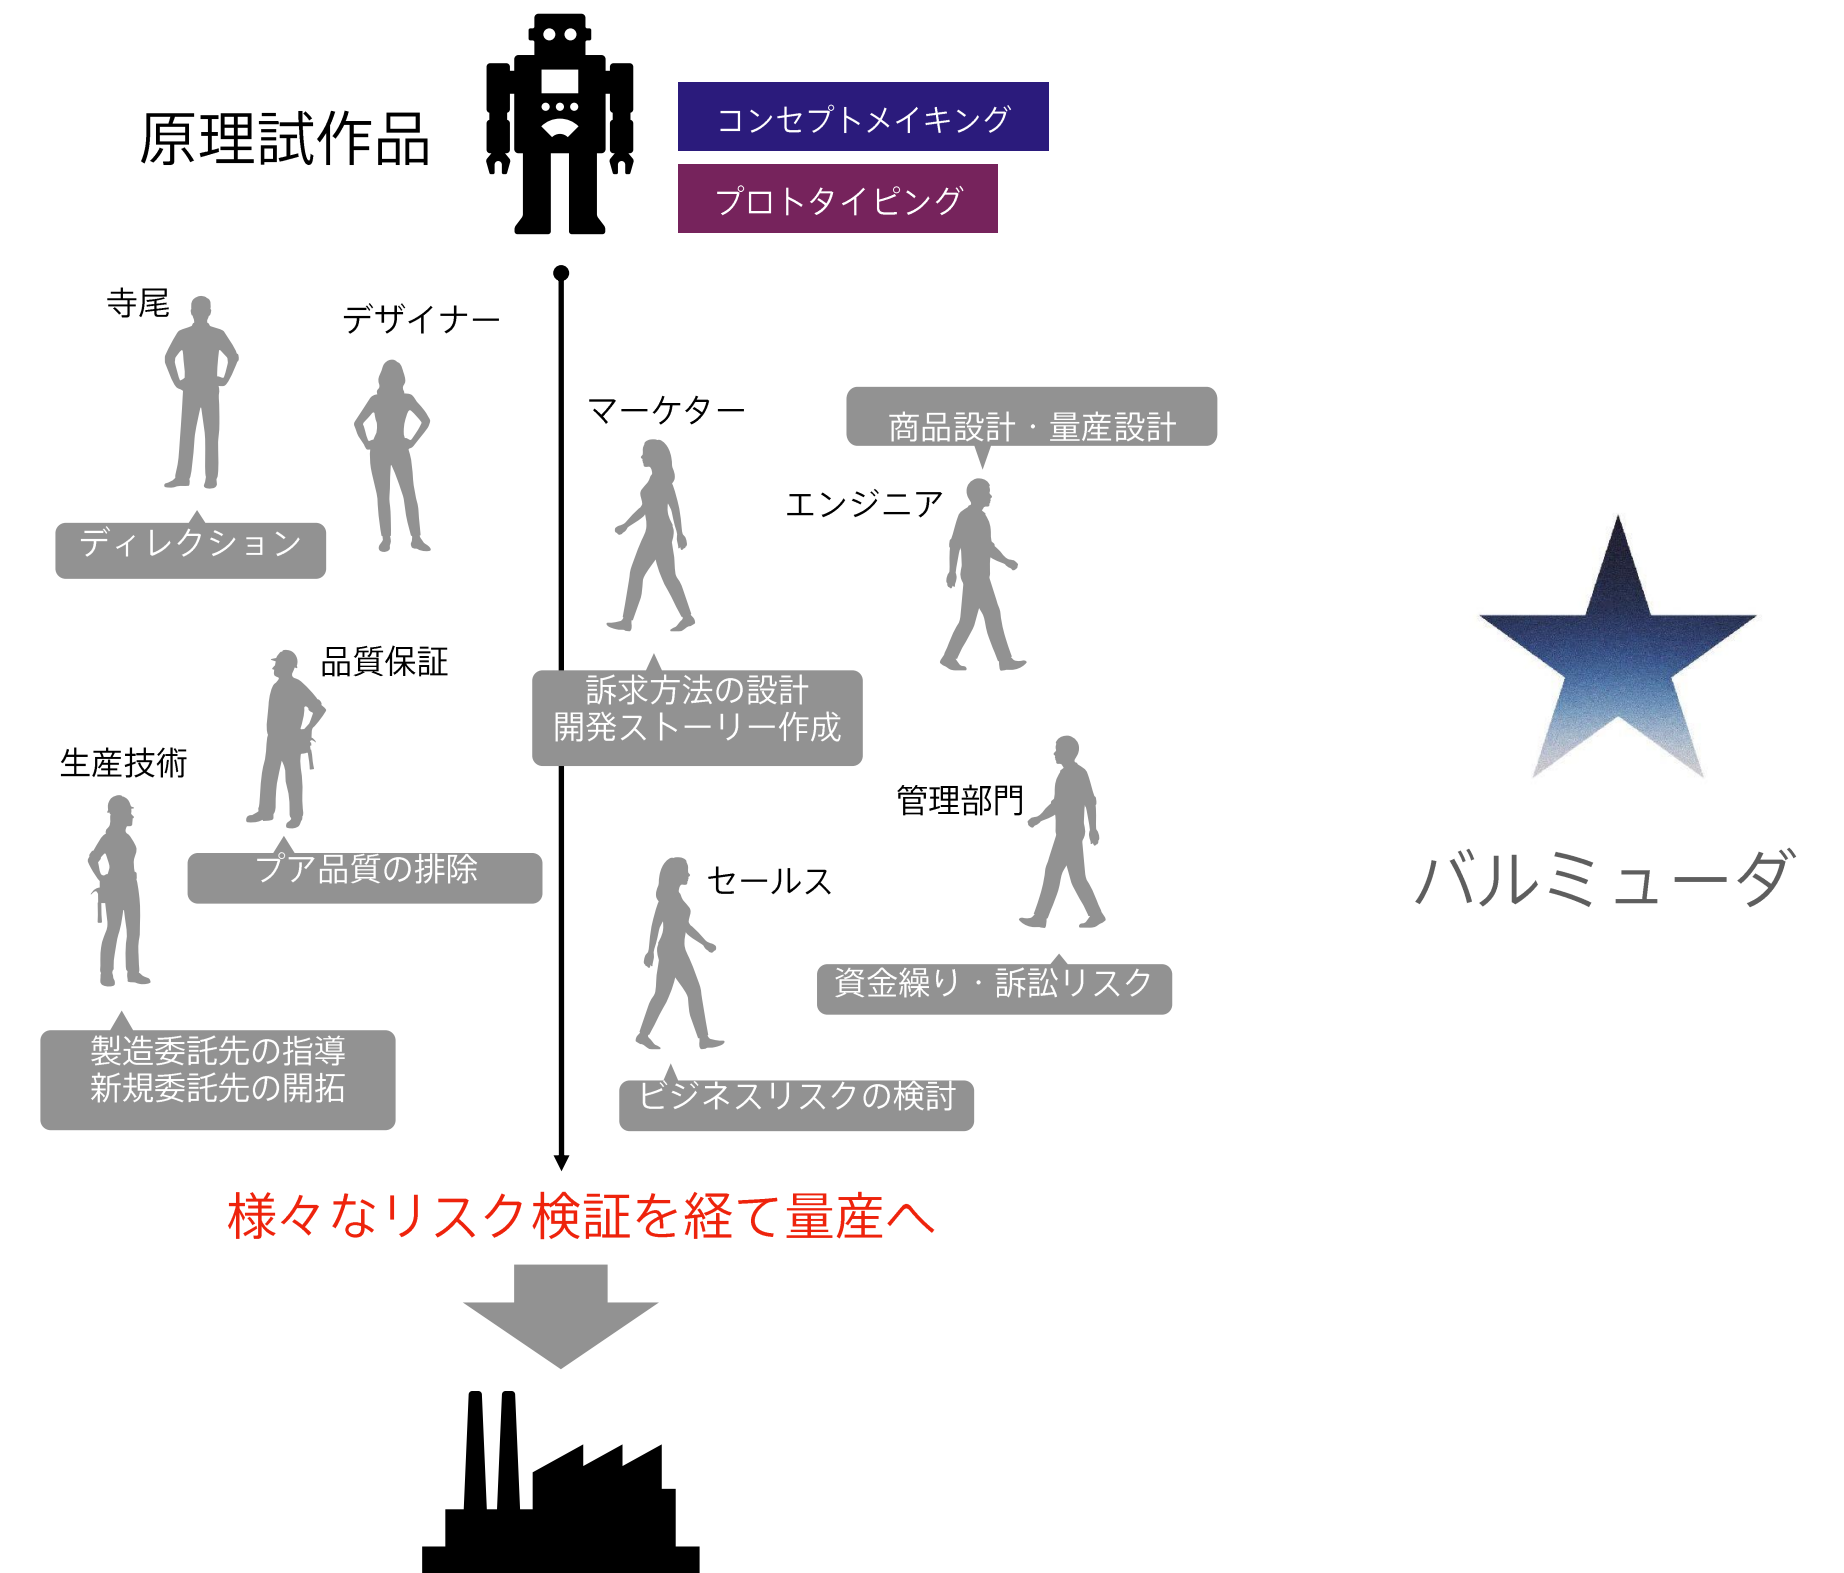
原理試作品

コンセプトメイキング

プロトタイピング

寺尾

デザイナー

ディレクション

マーケター

商品設計・量産設計

エンジニア

品質保証

訴求方法の設計
開発ストーリー作成

生産技術

プア品質の排除

管理部門

セールス

資金繰り・訴訟リスク

製造委託先の指導
新規委託先の開拓

ビジネスリスクの検討

バルミューダ

様々なリスク検証を経て量産へ